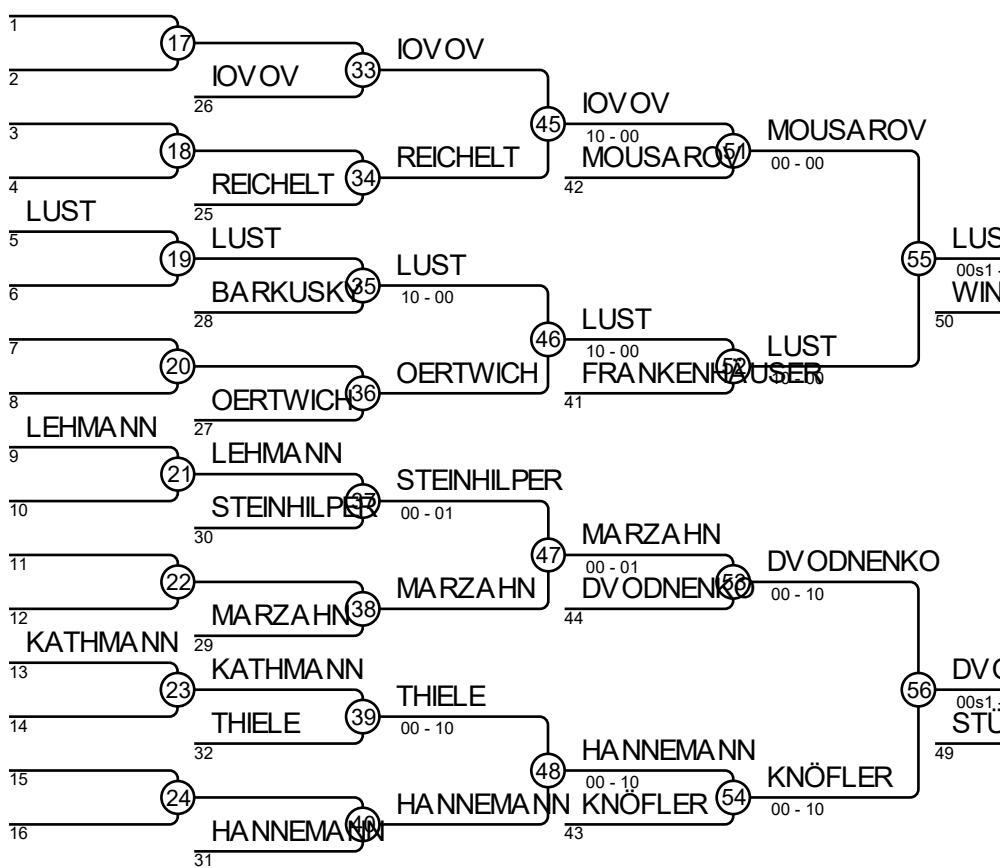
1
17
2
IOVOV
33
IOVOV
26
3
18
4
REICHELT
34
REICHELT
25
45
IOVOV
10 - 00
MOUSAROV
51
42
MOUSAROV
00 - 00
LUST
5
19
LUST
6
BARKUSKY
35
LUST
10 - 00
28
7
20
8
OERTWICH
36
OERTWICH
27
46
LUST
10 - 00
FRANKENHAUSER
52
41
LUST
10 - 00
55
LUS
00s1
WIN
50
LEHMANN
9
21
LEHMANN
10
STEINHILPER
37
STEINHILPER
00 - 01
30
11
22
12
MARZAHN
38
MARZAHN
29
47
MARZAHN
00 - 01
DVODNENKO
53
44
DVODNENKO
00 - 10
KATHMANN
13
23
KATHMANN
14
THIELE
39
THIELE
00 - 10
32
15
24
16
HANNEMANN
40
HANNEMANN
31
48
HANNEMANN
00 - 10
KNÖFLER
54
43
KNÖFLER
00 - 10
56
DV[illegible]
00s1
STÜ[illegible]
49